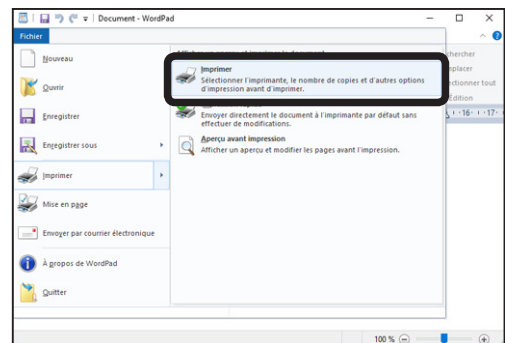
Document - WordPad

Fichier

Nouveau

Ouvrir

Enregistrer

Enregistrer sous

Imprimer

Mise en page

Envoyer par courrier électronique

À propos de WordPad

Quitter

Imprimer
Sélectionner l'imprimante, le nombre de copies et d'autres options d'impression avant d'imprimer.

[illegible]
Envoyer directement le document à l'imprimante par défaut sans effectuer de modifications.

Aperçu avant impression
Afficher un aperçu et modifier les pages avant l'impression.

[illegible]chercher
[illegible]placer
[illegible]ectionner tout
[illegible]dition

100 %